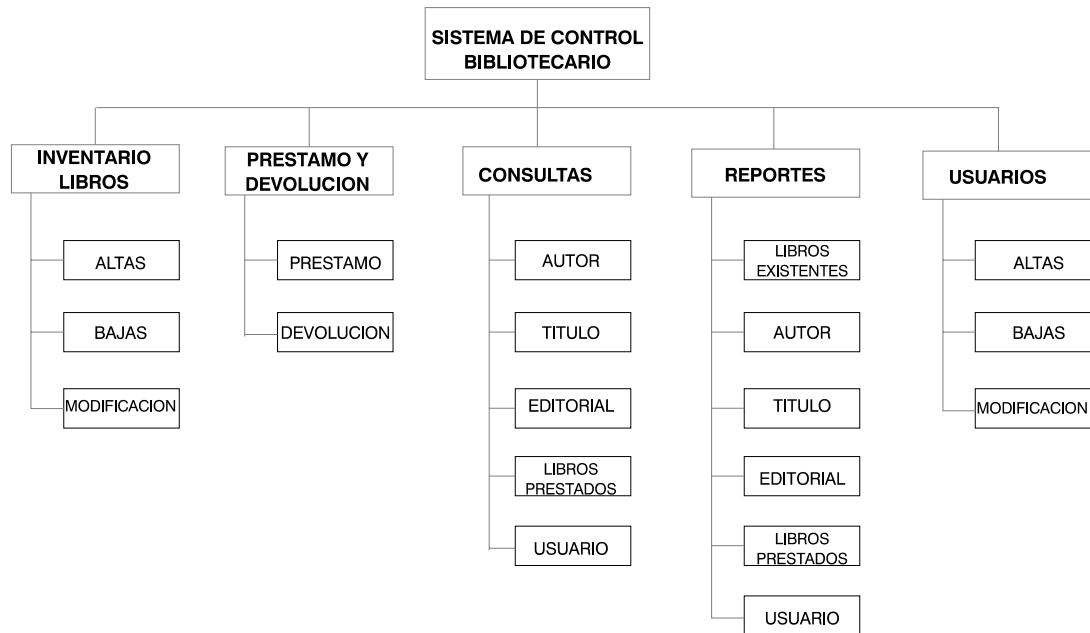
SISTEMA DE CONTROL BIBLIOTECARIO

INVENTARIO LIBROS

ALTAS

BAJAS

MODIFICACION

PRESTAMO Y DEVOLUCION

PRESTAMO

DEVOLUCION

CONSULTAS

AUTOR

TITULO

EDITORIAL

LIBROS PRESTADOS

USUARIO

REPORTES

LIBROS EXISTENTES

AUTOR

TITULO

EDITORIAL

LIBROS PRESTADOS

USUARIO

USUARIOS

ALTAS

BAJAS

MODIFICACION